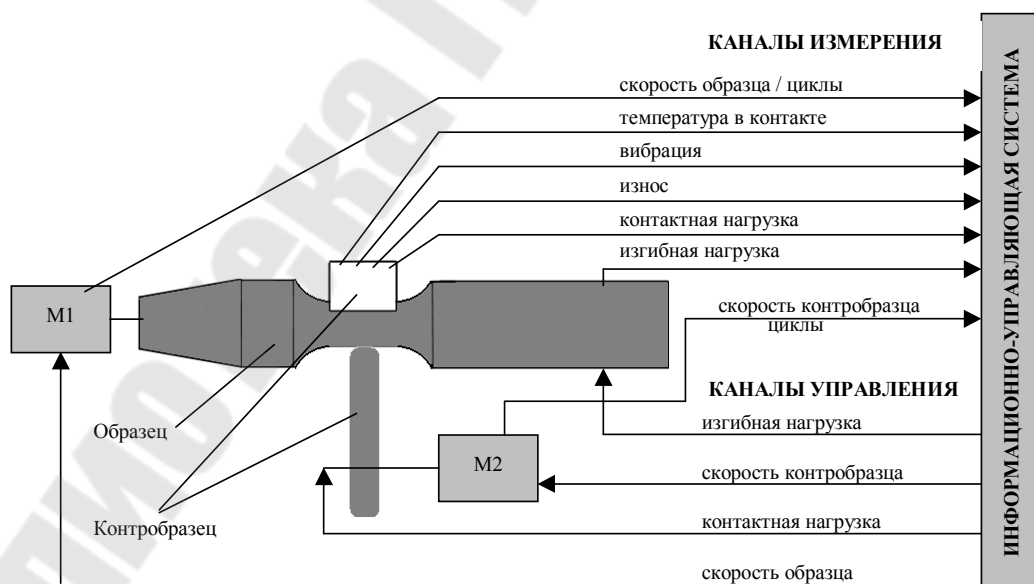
КАНАЛЫ ИЗМЕРЕНИЯ

скорость образца / циклы

температура в контакте

вибрация

износ

контактная нагрузка

изгибная нагрузка

скорость контробразца
циклы

M1

Образец

Контробразец

КАНАЛЫ УПРАВЛЕНИЯ

изгибная нагрузка

M2

скорость контробразца

контактная нагрузка

скорость образца

ИНФОРМАЦИОННО-УПРАВЛЯЮЩАЯ СИСТЕМА